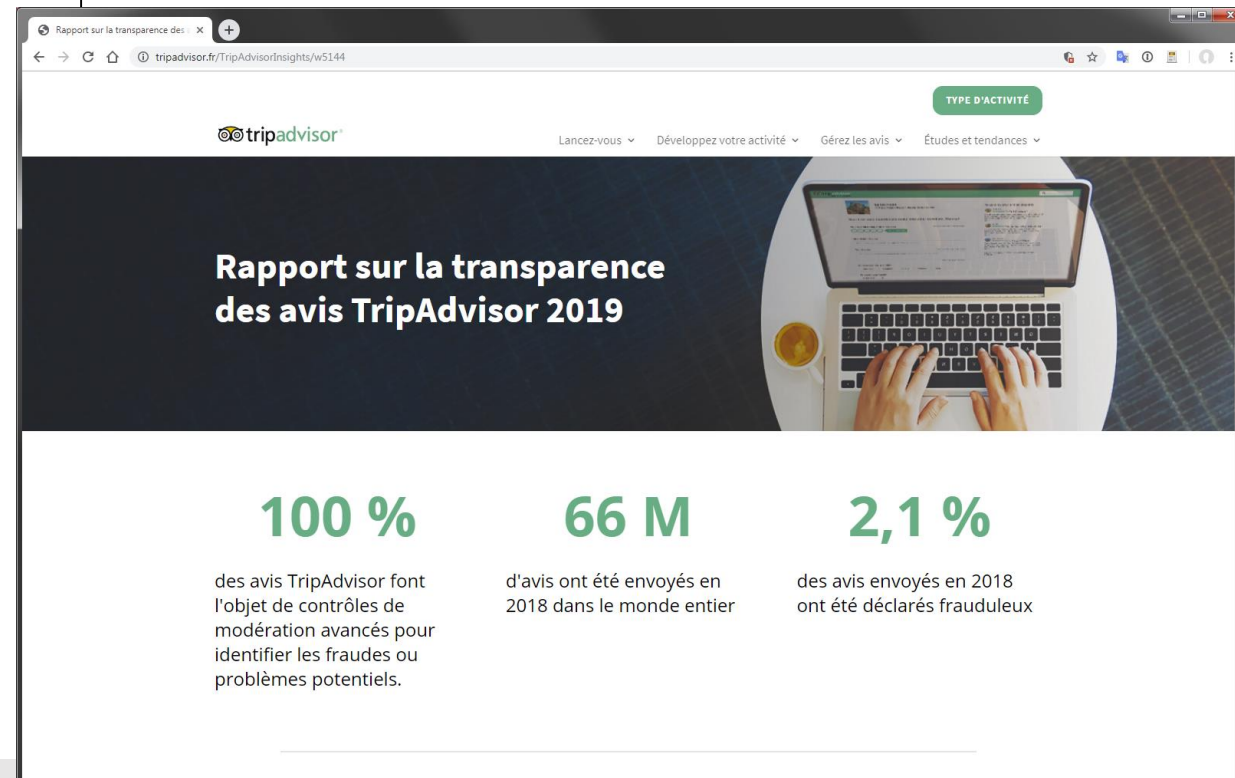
Rapport sur la transparence des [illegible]

tripadvisor.fr/TripAdvisorInsights/w5144

TYPE D'ACTIVITÉ

tripadvisor

Lancez-vous ⌄ Développez votre activité ⌄ Gérez les avis ⌄ Études et tendances ⌄

Rapport sur la transparence des avis TripAdvisor 2019

100 %

des avis TripAdvisor font l'objet de contrôles de modération avancés pour identifier les fraudes ou problèmes potentiels.

66 M

d'avis ont été envoyés en 2018 dans le monde entier

2,1 %

des avis envoyés en 2018 ont été déclarés frauduleux